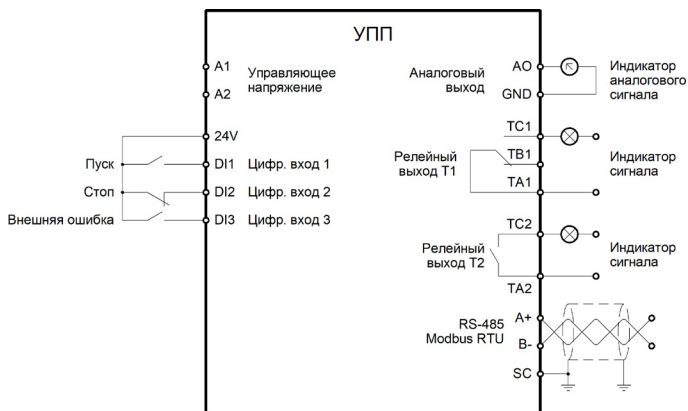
УПП

A1
A2
Управляющее напряжение

24V
Пуск
DI1 Цифр. вход 1
Стоп
DI2 Цифр. вход 2
Внешняя ошибка
DI3 Цифр. вход 3

Аналоговый выход
AO
GND
Индикатор аналогового сигнала

TC1
Релейный выход T1
TB1
TA1
Индикатор сигнала

TC2
Релейный выход T2
TA2
Индикатор сигнала

RS-485
Modbus RTU
A+
B-
SC